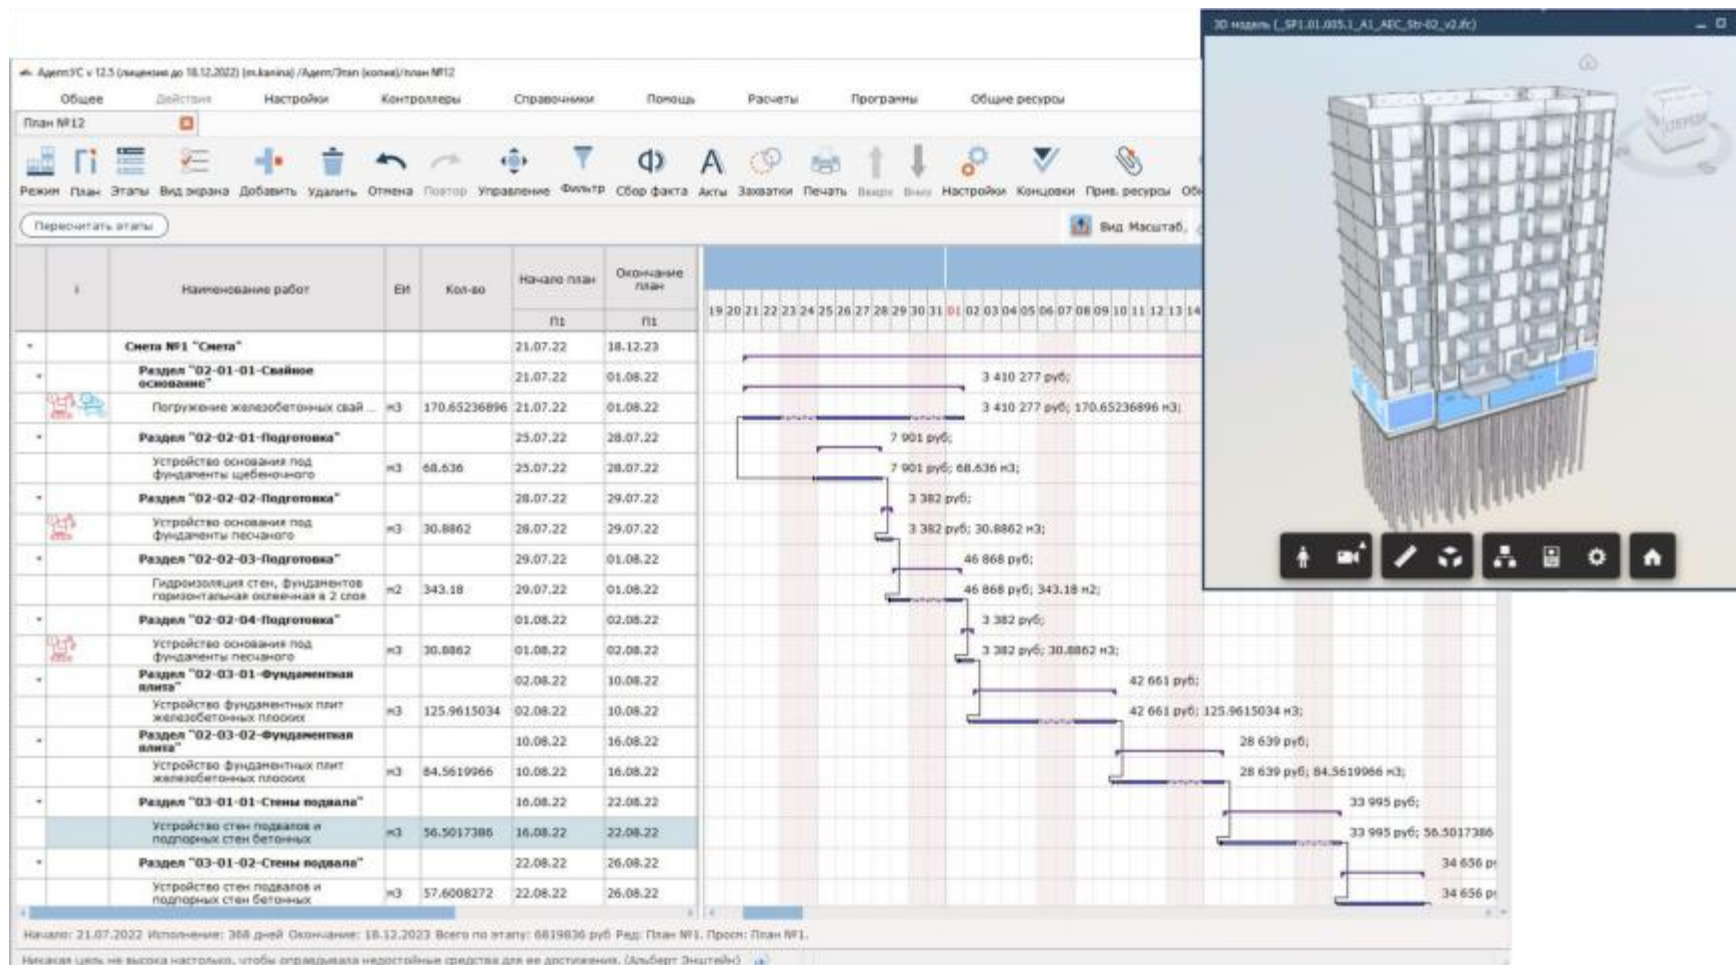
АгентУС v 12.5 (лицензия до 18.12.2022) (m.kanina) /Агент/Этап (копия)/план №12

Общее Действия Настройки Контроллеры Справочники Помощь Расчеты Программы Общие ресурсы

План №12

Режим План Этапы Вид экрана Добавить Удалить Отмена Повтор Управление Фильтр Сбор факта Акты Захватки Печать Вверх Вниз Настройки Концовки Прив. ресурсы

Пересчитать этапы

Вид Масштаб,

| i | Наименование работ | ЕИ | Кол-во | Начало план П1 | Окончание план П1 |
|---|---|---|---|---|---|
| | Смета №1 "Смета" | | | 21.07.22 | 18.12.23 |
| | Раздел "02-01-01-Свайное основание" | | | 21.07.22 | 01.08.22 |
| | Погружение железобетонных свай ... | м3 | 170.65236896 | 21.07.22 | 01.08.22 |
| | Раздел "02-02-01-Подготовка" | | | 25.07.22 | 28.07.22 |
| | Устройство основания под фундаменты щебеночного | м3 | 68.636 | 25.07.22 | 28.07.22 |
| | Раздел "02-02-02-Подготовка" | | | 28.07.22 | 29.07.22 |
| | Устройство основания под фундаменты песчаного | м3 | 30.8862 | 28.07.22 | 29.07.22 |
| | Раздел "02-02-03-Подготовка" | | | 29.07.22 | 01.08.22 |
| | Гидроизоляция стен, фундаментов горизонтальная оклеечная в 2 слоя | м2 | 343.18 | 29.07.22 | 01.08.22 |
| | Раздел "02-02-04-Подготовка" | | | 01.08.22 | 02.08.22 |
| | Устройство основания под фундаменты песчаного | м3 | 30.8862 | 01.08.22 | 02.08.22 |
| | Раздел "02-03-01-Фундаментная плита" | | | 02.08.22 | 10.08.22 |
| | Устройство фундаментных плит железобетонных плоских | м3 | 125.9615034 | 02.08.22 | 10.08.22 |
| | Раздел "02-03-02-Фундаментная плита" | | | 10.08.22 | 16.08.22 |
| | Устройство фундаментных плит железобетонных плоских | м3 | 84.5619966 | 10.08.22 | 16.08.22 |
| | Раздел "03-01-01-Стены подвала" | | | 16.08.22 | 22.08.22 |
| | Устройство стен подвалов и подпорных стен бетонных | м3 | 56.5017386 | 16.08.22 | 22.08.22 |
| | Раздел "03-01-02-Стены подвала" | | | 22.08.22 | 26.08.22 |
| | Устройство стен подвалов и подпорных стен бетонных | м3 | 57.6008272 | 22.08.22 | 26.08.22 |

19 20 21 22 23 24 25 26 27 28 29 30 31 01 02 03 04 05 06 07 08 09 10 11 12 13 14

3 410 277 руб;
3 410 277 руб; 170.65236896 м3;
7 901 руб;
7 901 руб; 68.636 м3;
3 382 руб;
3 382 руб; 30.8862 м3;
46 868 руб;
46 868 руб; 343.18 м2;
3 382 руб;
3 382 руб; 30.8862 м3;
42 661 руб;
42 661 руб; 125.9615034 м3;
28 639 руб;
28 639 руб; 84.5619966 м3;
33 995 руб;
33 995 руб; 56.5017386
34 656 р
34 656 р

Начало: 21.07.2022 Исполнение: 368 дней Окончание: 18.12.2023 Всего по этапу: 6819836 руб Ред: План №1. Просм: План №1.

Никакая цель не высока настолько, чтобы оправдывала недостойные средства для ее достижения. (Альберт Эйнштейн)

3D модель (_SP1.01.005.1_A1_AEC_Str-02_v2.ifc)